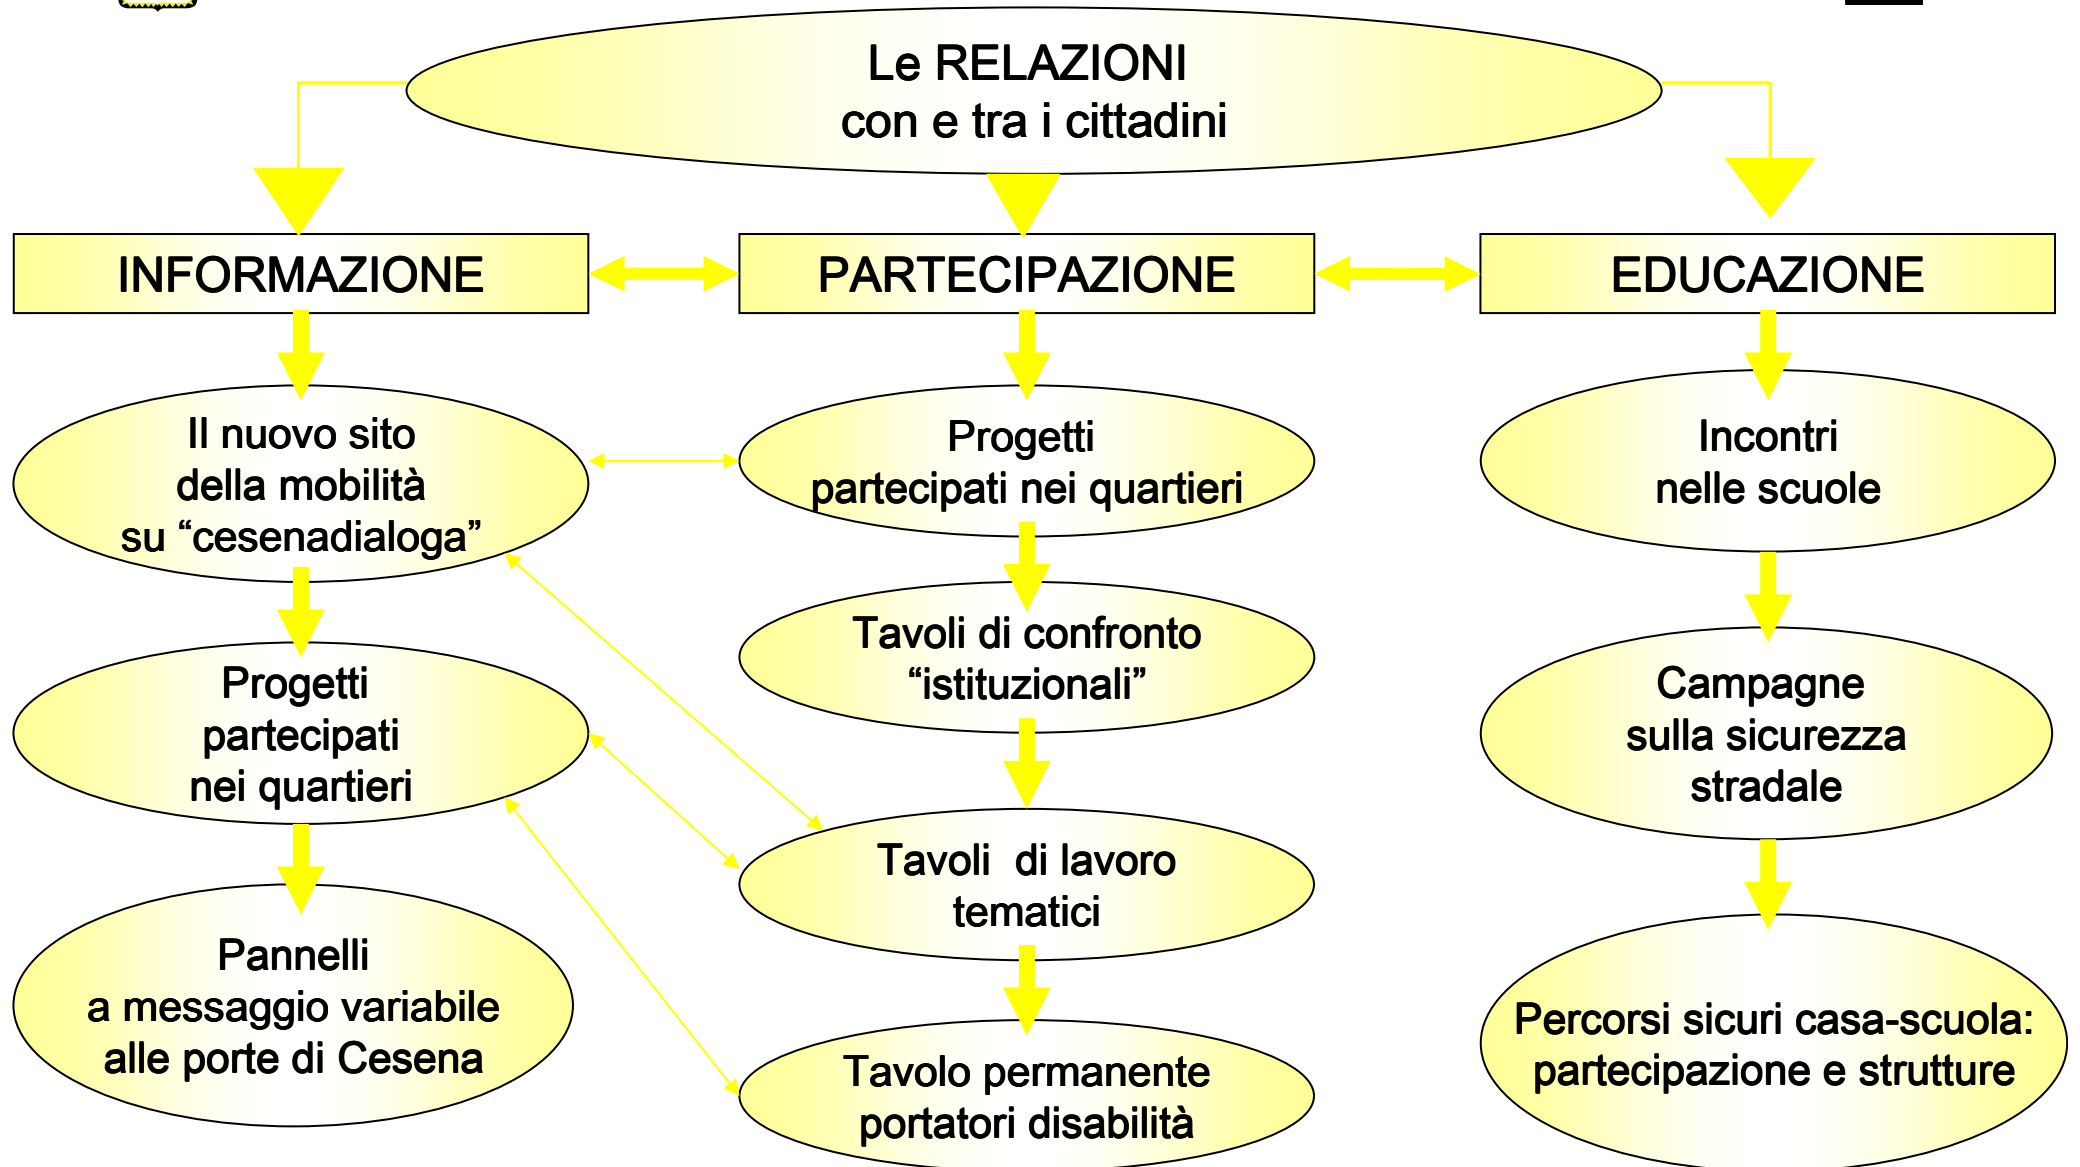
Le RELAZIONI
con e tra i cittadini

INFORMAZIONE

PARTECIPAZIONE

EDUCAZIONE

Il nuovo sito
della mobilità
su “cesenadialoga”

Progetti
partecipati nei quartieri

Incontri
nelle scuole

Tavoli di confronto
“istituzionali”

Progetti
partecipati
nei quartieri

Campagne
sulla sicurezza
stradale

Tavoli di lavoro
tematici

Pannelli
a messaggio variabile
alle porte di Cesena

Tavolo permanente
portatori disabilità

Percorsi sicuri casa-scuola:
partecipazione e strutture